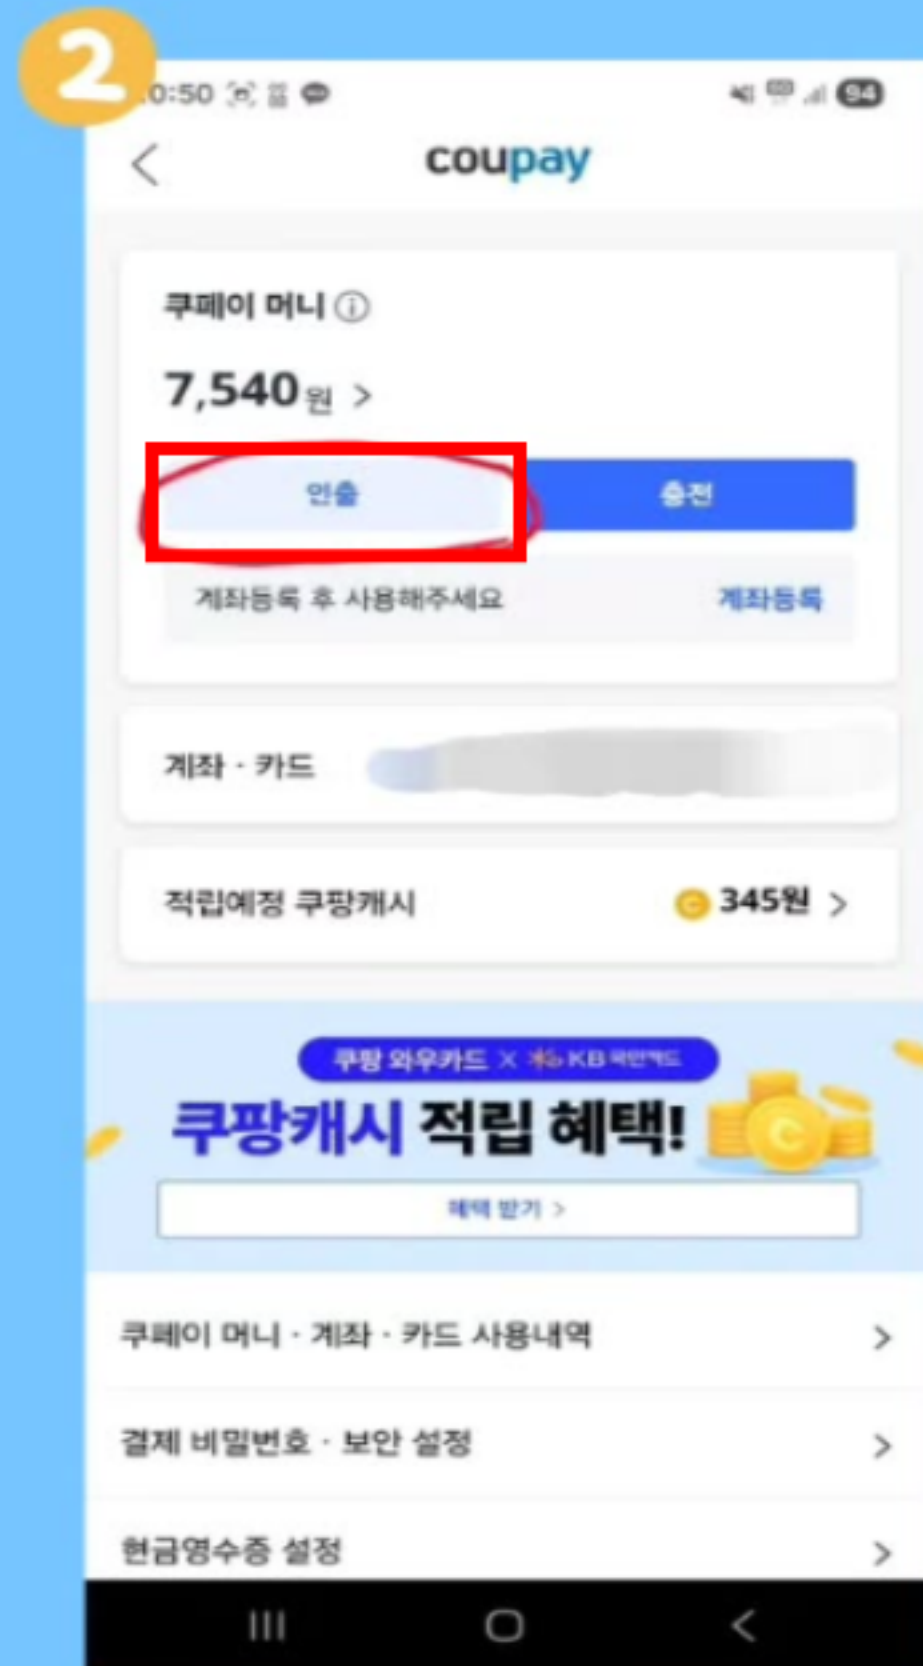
2

0:50

coupay

쿠페이 머니 ⓘ

7,540원 >

인출

충전

계좌등록 후 사용해주세요

계좌등록

계좌 · 카드

적립예정 쿠팡캐시

345원 >

쿠팡 와우카드 X KB국민카드

쿠팡캐시 적립 혜택!

혜택 받기 >

쿠페이 머니 · 계좌 · 카드 사용내역 >

결제 비밀번호 · 보안 설정 >

현금영수증 설정 >